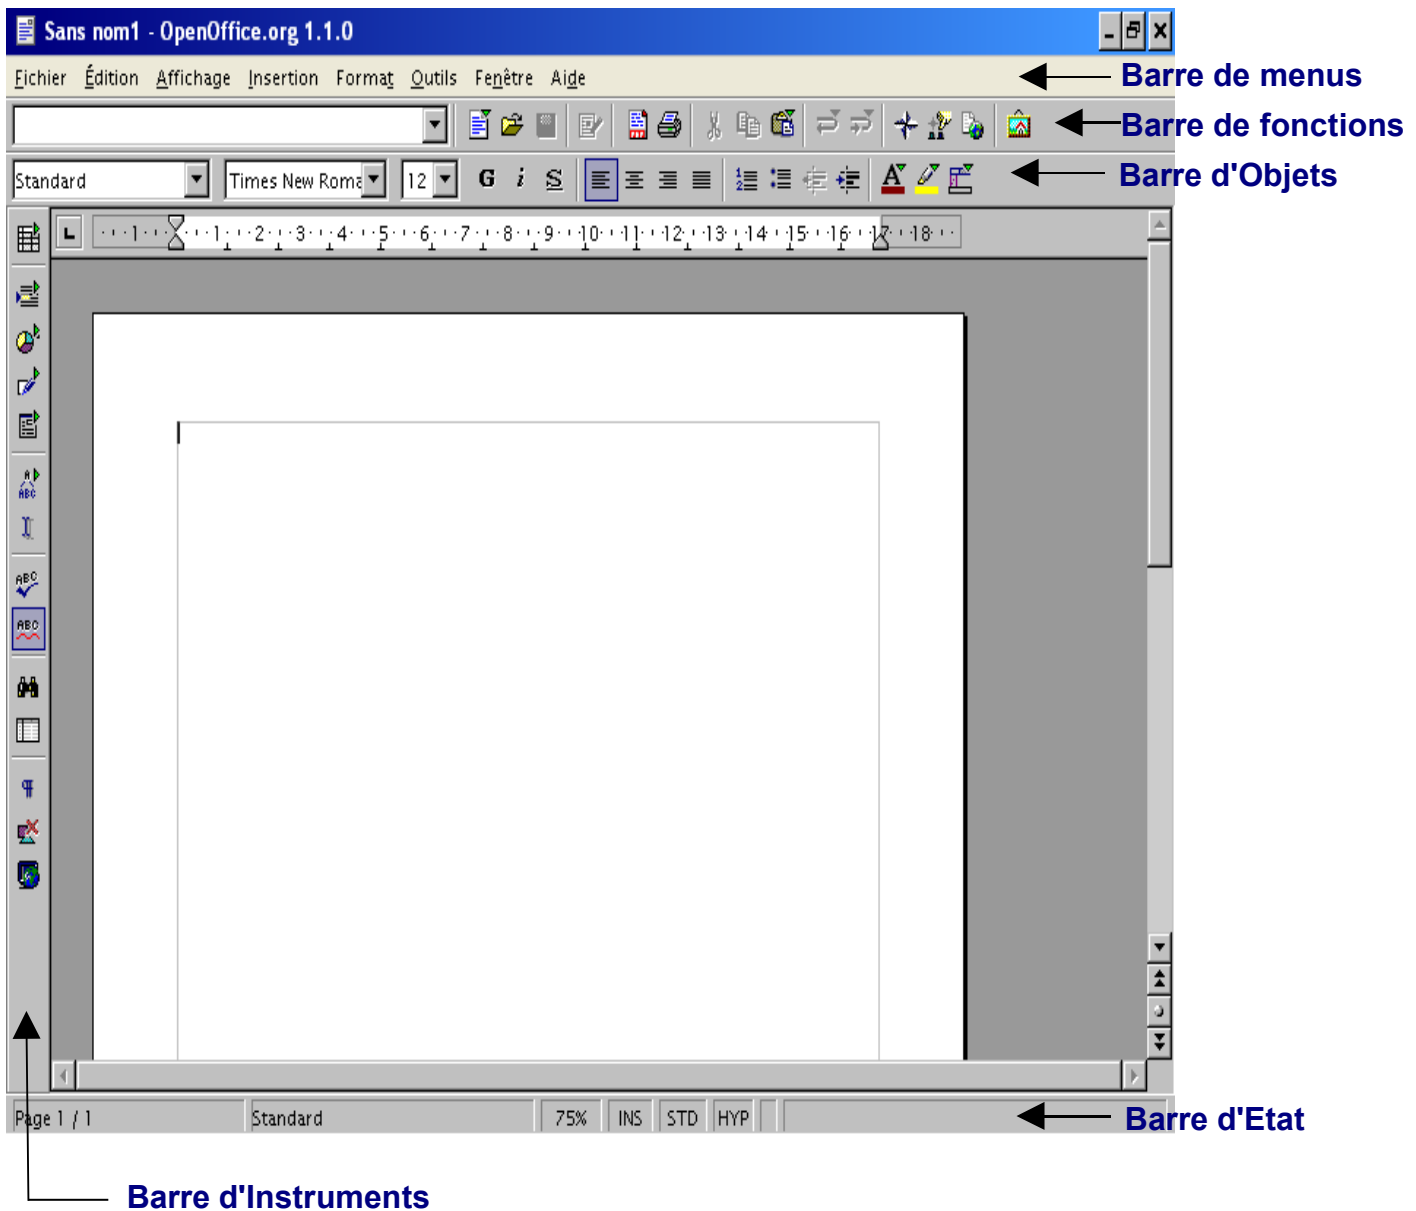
Sans nom1 - OpenOffice.org 1.1.0

Fichier Édition Affichage Insertion Format Outils Fenêtre Aide

Barre de menus

Barre de fonctions

Standard Times New Roma 12 G i S

Barre d'Objets

1 2 3 4 5 6 7 8 9 10 11 12 13 14 15 16 17 18

Page 1 / 1 Standard 75% INS STD HYP

Barre d'Etat

Barre d'Instruments